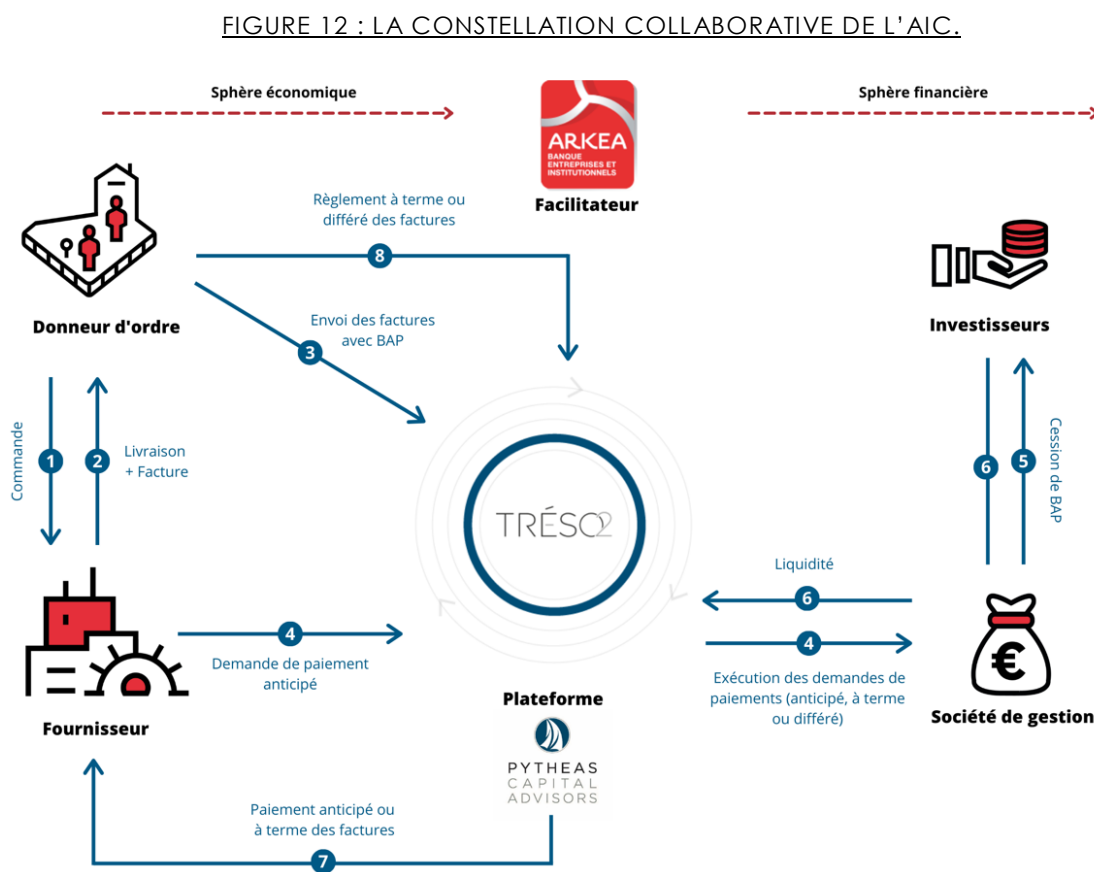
FIGURE 12 : LA CONSTELLATION COLLABORATIVE DE L'AIC.

Sphère économique

ARKEA
BANQUE ENTREPRISES ET INSTITUTIONNELS

Facilitateur

Sphère financière

Règlement à terme ou différé des factures

8

Donneur d'ordre

Envoi des factures avec BAP

3

Investisseurs

Commande

1

2

Livraison + Facture

TRÉSO2

6

5

Cession de BAP

Liquidité

6

4

Fournisseur

4

Demande de paiement anticipé

Exécution des demandes de paiements (anticipé, à terme ou différé)

Société de gestion

Plateforme

PYTHEAS CAPITAL ADVISORS

Paiement anticipé ou à terme des factures

7